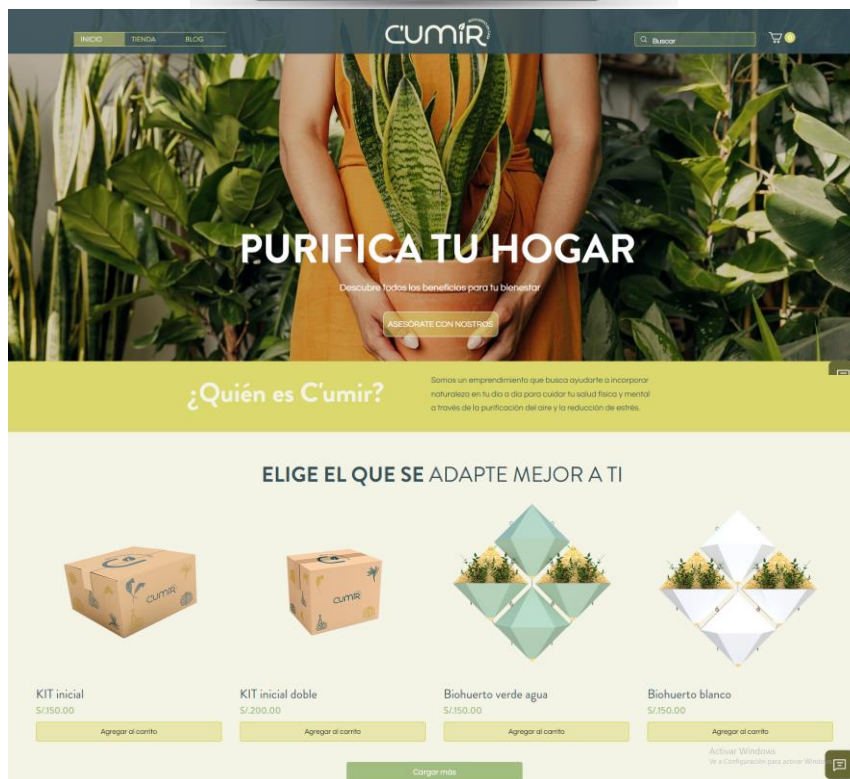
INICIO TIENDA BLOG

CUMIR

Buscar

0

PURIFICA TU HOGAR

Descubre todos los beneficios para tu bienestar

ASESÓRATE CON NOSTROS

¿Quién es C'umir?

Somos un emprendimiento que busca ayudarte a incorporar naturaleza en tu día a día para cuidar tu salud física y mental a través de la purificación del aire y la reducción de estrés.

ELIGE EL QUE SE ADAPTE MEJOR A TI

KIT inicial
S/.150.00
Agregar al carrito

KIT inicial doble
S/.200.00
Agregar al carrito

Biohuerto verde agua
S/.150.00
Agregar al carrito

Biohuerto blanco
S/.150.00
Agregar al carrito

Activar Windows
Ve a Configuración para activar Windows.

Cargar más